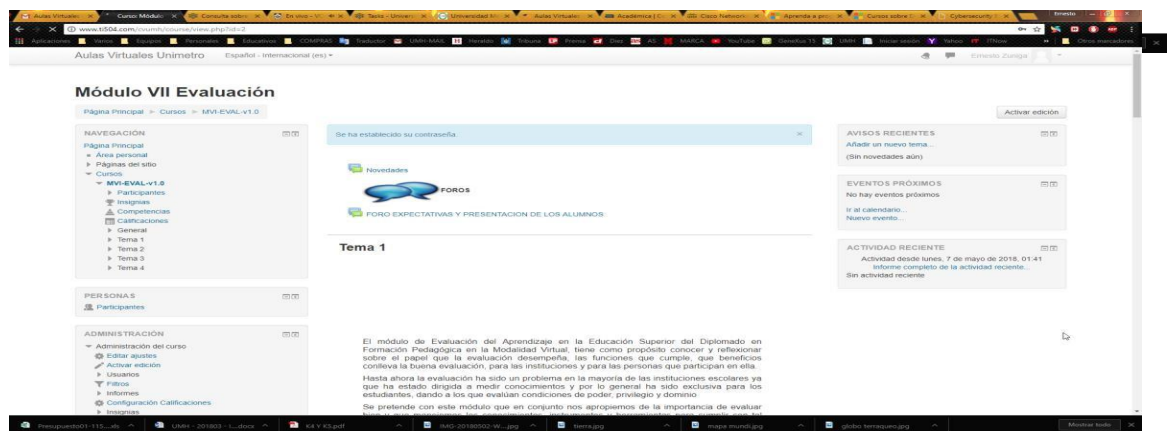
Aulas Virtuales | Curso: Módulo | Consulta sobre | En vivo | Tesis - Univers | Universidad M | Aulas Virtuales | Académica | Cisco Network | Aprende a pro | Cursos sobre | Cybersecurity

www.ti504.com/cvumh/course/view.php?id=2

Aplicaciones | Varios | Equipos | Personales | Educativos | COMPRAS | Traductor | UMH-MAIL | Heraldo | Tribuna | Prensa | Diez | AS | MARCA | YouTube | GeneXus 15 | UMH | Iniciar sesión | Yahoo | ITNow | Otros marcadores

Aulas Virtuales Unimetro Español - Internacional (es)

Ernesto Zuniga

Módulo VII Evaluación

Página Principal ► Cursos ► MVI-EVAL-v1.0

Activar edición

NAVEGACIÓN

Página Principal
Área personal
Páginas del sitio
Cursos
MVI-EVAL-v1.0
Participantes
Insignias
Competencias
Calificaciones
General
Tema 1
Tema 2
Tema 3
Tema 4

PERSONAS

Participantes

ADMINISTRACIÓN

Administración del curso
Editar ajustes
Activar edición
Usuarios
Filtros
Informes
Configuración Calificaciones
Insignias

Se ha establecido su contraseña.

Novedades

FOROS

FORO EXPECTATIVAS Y PRESENTACION DE LOS ALUMNOS

Tema 1

El módulo de Evaluación del Aprendizaje en la Educación Superior del Diplomado en Formación Pedagógica en la Modalidad Virtual, tiene como propósito conocer y reflexionar sobre el papel que la evaluación desempeña, las funciones que cumple, que beneficios conlleva la buena evaluación, para las instituciones y para las personas que participan en ella.

Hasta ahora la evaluación ha sido un problema en la mayoría de las instituciones escolares ya que ha estado dirigida a medir conocimientos y por lo general ha sido exclusiva para los estudiantes, dando a los que evalúan condiciones de poder, privilegio y dominio.

Se pretende con este módulo que en conjunto nos apropiemos de la importancia de evaluar

AVISOS RECIENTES

Añadir un nuevo tema...
(Sin novedades aún)

EVENTOS PRÓXIMOS

No hay eventos próximos
Ir al calendario...
Nuevo evento...

ACTIVIDAD RECIENTE

Actividad desde lunes, 7 de mayo de 2018, 01:41
Informe completo de la actividad reciente...
Sin actividad reciente

Presupuesto03-115....xls | UMH - 201803 - I....docx | K4 Y K5.pdf | IMG-20180502-W....jpg | tierra.jpg | mapa mundi.jpg | globo terraqueo.jpg | Mostrar todo